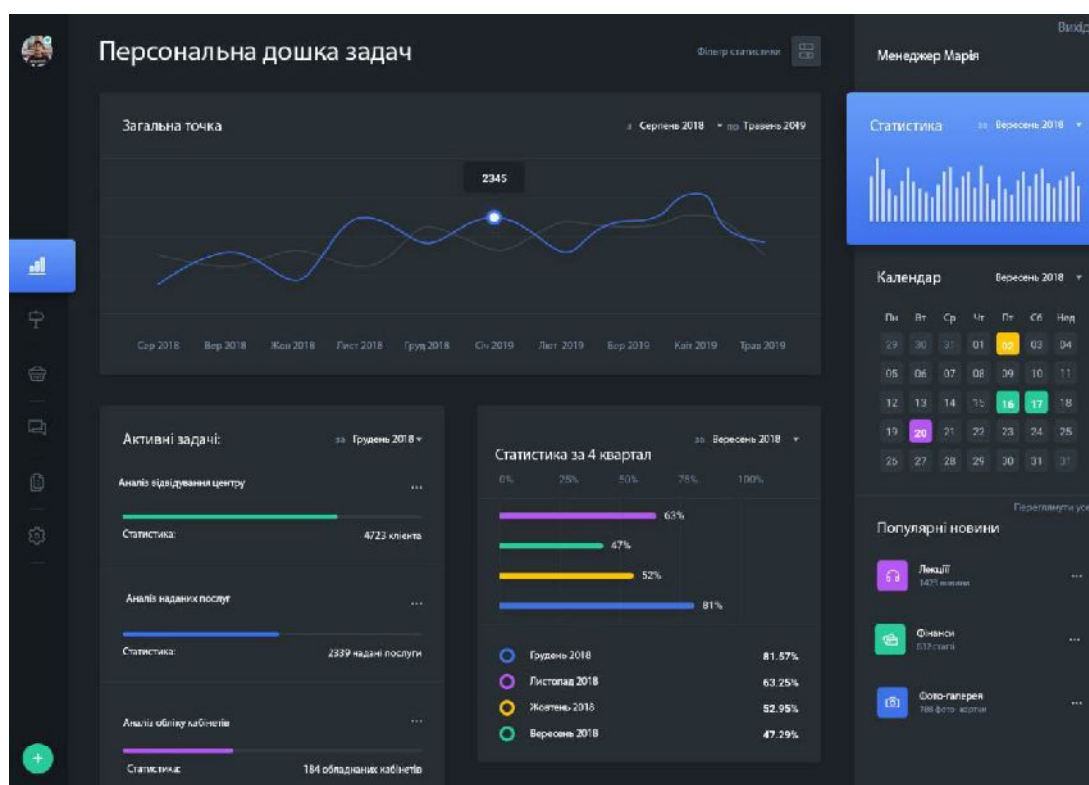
Персональна дошка задач

Фільтр статистики

Вихід

Менеджер Марія

Загальна точка

з Серпень 2018 ▾ по Травень 2019

2345

Сер 2018 Вер 2018 Жов 2018 Лист 2018 Груд 2018 Січ 2019 Лют 2019 Бер 2019 Квіт 2019 Трав 2019

Статистика

за Вересень 2018 ▾

Календар

Вересень 2018 ▾

| Пн | Вт | Ср | Чт | Пт | Сб | Нед |
|---|---|---|---|---|---|---|
| 29 | 30 | 31 | 01 | 02 | 03 | 04 |
| 05 | 06 | 07 | 08 | 09 | 10 | 11 |
| 12 | 13 | 14 | 15 | 16 | 17 | 18 |
| 19 | 20 | 21 | 22 | 23 | 24 | 25 |
| 26 | 27 | 28 | 29 | 30 | 31 | 31 |

Активні задачі:

за Грудень 2018 ▾

Аналіз відвідування центру

...

Статистика:

4723 клієнта

Аналіз наданих послуг

...

Статистика:

2339 надані послуги

Аналіз обліку кабінетів

...

Статистика:

184 обладнаних кабінетів

Статистика за 4 квартал

за Вересень 2018 ▾

0% 25% 50% 75% 100%

63%

47%

52%

81%

Грудень 2018 81.57%

Листопад 2018 63.25%

Жовтень 2018 52.95%

Вересень 2018 47.29%

Переглянути усе

Популярні новини

Лекції
1423 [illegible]

...

Фінанси
532 статті

...

Фото-галерея
786 фото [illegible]

...

+